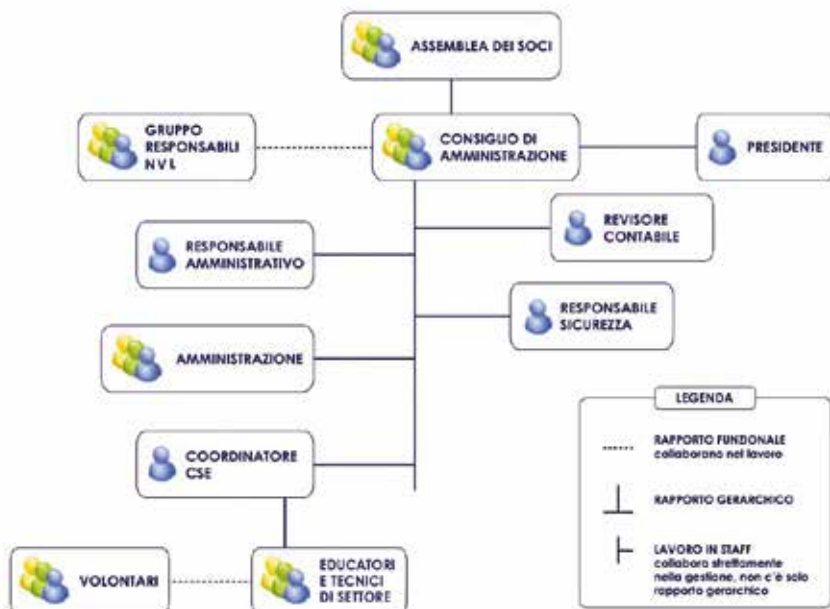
ASSEMBLEA DEI SOCI

GRUPPO RESPONSABILI NVL

CONSIGLIO DI AMMINISTRAZIONE

PRESIDENTE

REVISORE CONTABILE

RESPONSABILE AMMINISTRATIVO

RESPONSABILE SICUREZZA

AMMINISTRAZIONE

COORDINATORE CSE

VOLONTARI

EDUCATORI E TECNICI DI SETTORE

LEGENDA

RAPPORTO FUNZIONALE collaborano nel lavoro

RAPPORTO GERARCHICO

LAVORO IN STAFF collabora strettamente nella gestione, non c'è solo rapporto gerarchico